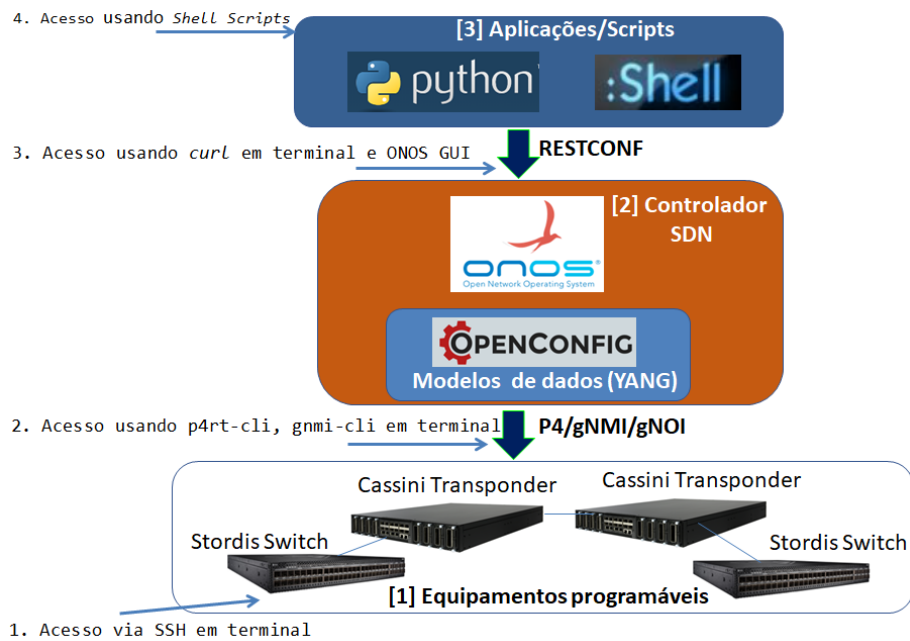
4. Acesso usando *Shell Scripts*

[3] Aplicações/Scripts

python

:Shell

3. Acesso usando *curl* em terminal e ONOS GUI

RESTCONF

[2] Controlador SDN

ONOS
Open Network Operating System

OPENCONFIG

Modelos de dados (YANG)

2. Acesso usando p4rt-cli, gnmi-cli em terminal

P4/gNMI/gNOI

Cassini Transponder

Cassini Transponder

Stordis Switch

Stordis Switch

[1] Equipamentos programáveis

1. Acesso via SSH em terminal